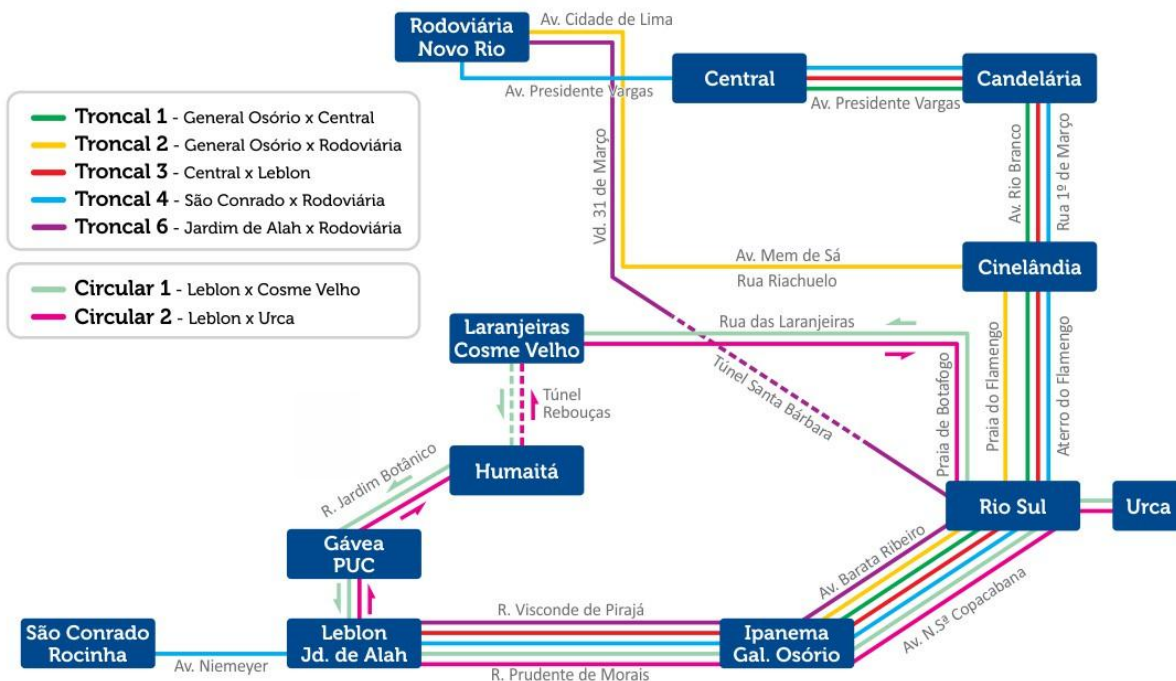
Troncal 1 - General Osório x Central
Troncal 2 - General Osório x Rodoviária
Troncal 3 - Central x Leblon
Troncal 4 - São Conrado x Rodoviária
Troncal 6 - Jardim de Alah x Rodoviária

Circular 1 - Leblon x Cosme Velho
Circular 2 - Leblon x Urca

Rodoviária Novo Rio
Av. Cidade de Lima
Central
Candelária
Av. Presidente Vargas
Av. Presidente Vargas
Vd. 31 de Março
Av. Rio Branco
Rua 1º de Março
Av. Mem de Sá
Rua Riachuelo
Cinelândia
Laranjeiras Cosme Velho
Rua das Laranjeiras
Túnel Rebouças
Túnel Santa Bárbara
Praia de Botafogo
Praia do Flamengo
Aterro do Flamengo
R. Jardim Botânico
Humaitá
Rio Sul
Urca
Gávea PUC
Av. Barata Ribeiro
Av. N.Sª Copacabana
R. Visconde de Pirajá
São Conrado Rocinha
Leblon Jd. de Alah
Ipanema Gal. Osório
Av. Niemeyer
R. Prudente de Morais